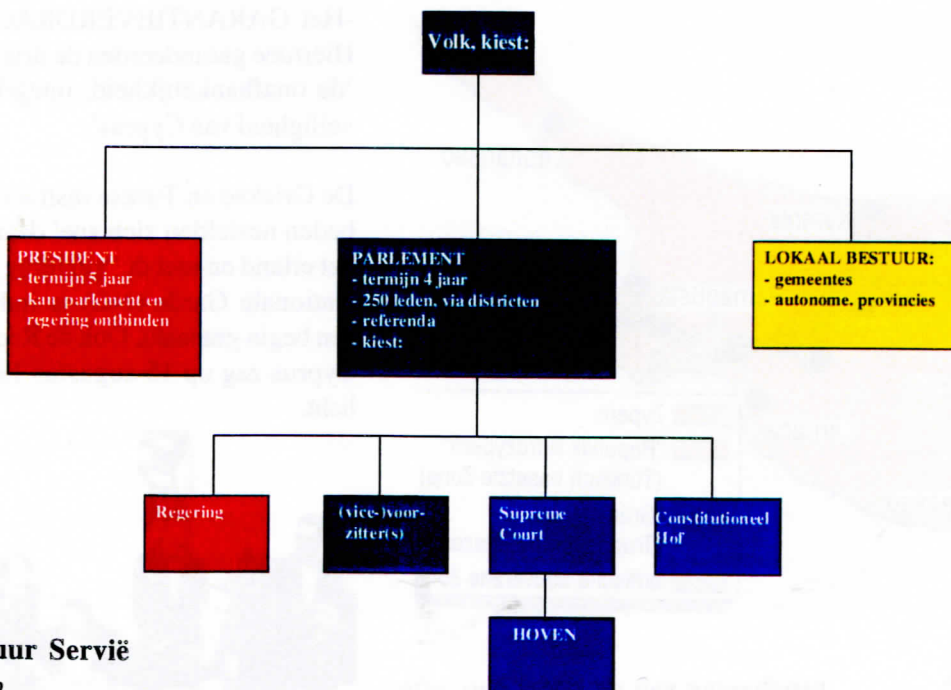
Volk, kiest:

PRESIDENT
- termijn 5 jaar
- kan parlement en regering ontbinden

PARLEMENT
- termijn 4 jaar
- 250 leden, via districten
- referenda
- kiest:

LOKAAL BESTUUR:
- gemeentes
- autonome. provincies

Regering

(vice-)voorzitter(s)

Supreme Court

Constitutioneel Hof

HOVEN

uur Servië